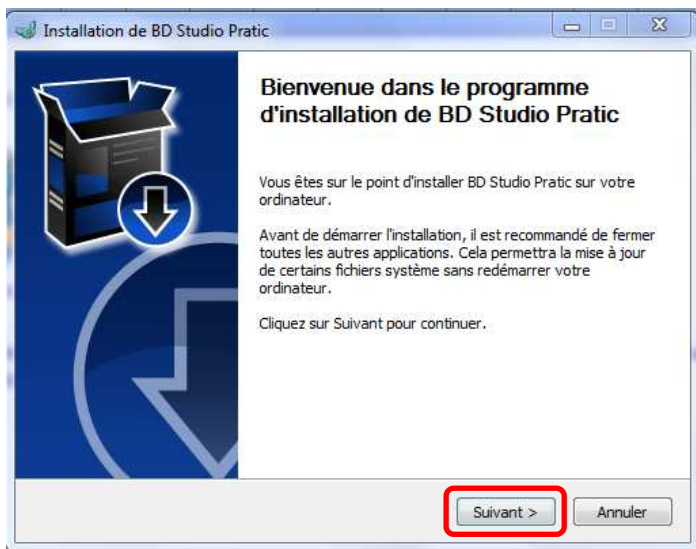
Installation de BD Studio Pratic

Bienvenue dans le programme d'installation de BD Studio Pratic

Vous êtes sur le point d'installer BD Studio Pratic sur votre ordinateur.

Avant de démarrer l'installation, il est recommandé de fermer toutes les autres applications. Cela permettra la mise à jour de certains fichiers système sans redémarrer votre ordinateur.

Cliquez sur Suivant pour continuer.

Suivant >

Annuler